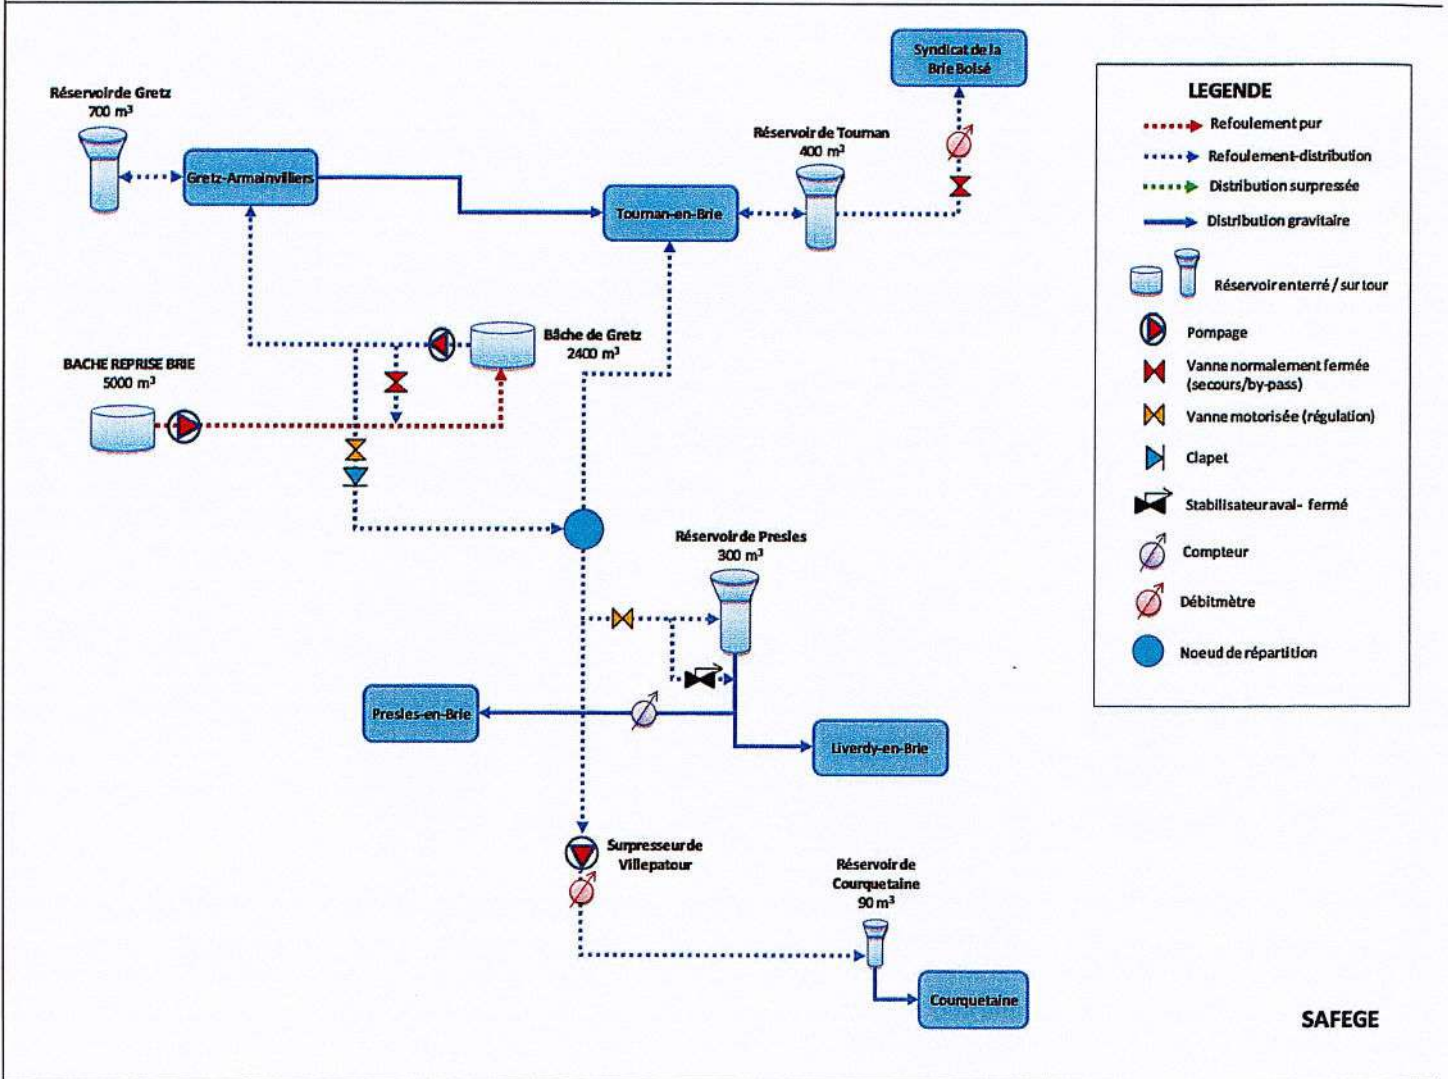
Syndicat de la Brie Boisé

Réservoir de Gretz
700 m³

Gretz-Armainvilliers

Réservoir de Tournan
400 m³

Tournan-en-Brie

LEGENDE
Refoulement pur
Refoulement-distribution
Distribution surpressée
Distribution gravitaire
Réservoir enterré / sur tour
Pompage
Vanne normalement fermée (secours/by-pass)
Vanne motorisée (régulation)
Clapet
Stabilisateur aval - fermé
Compteur
Débitmètre
Noeud de répartition

Bâche de Gretz
2400 m³

BACHE REPRISE BRIE
5000 m³

Réservoir de Presles
300 m³

Presles-en-Brie

Liverdy-en-Brie

Surpresseur de Villepatour

Réservoir de Courquetaine
90 m³

Courquetaine

SAFEGE